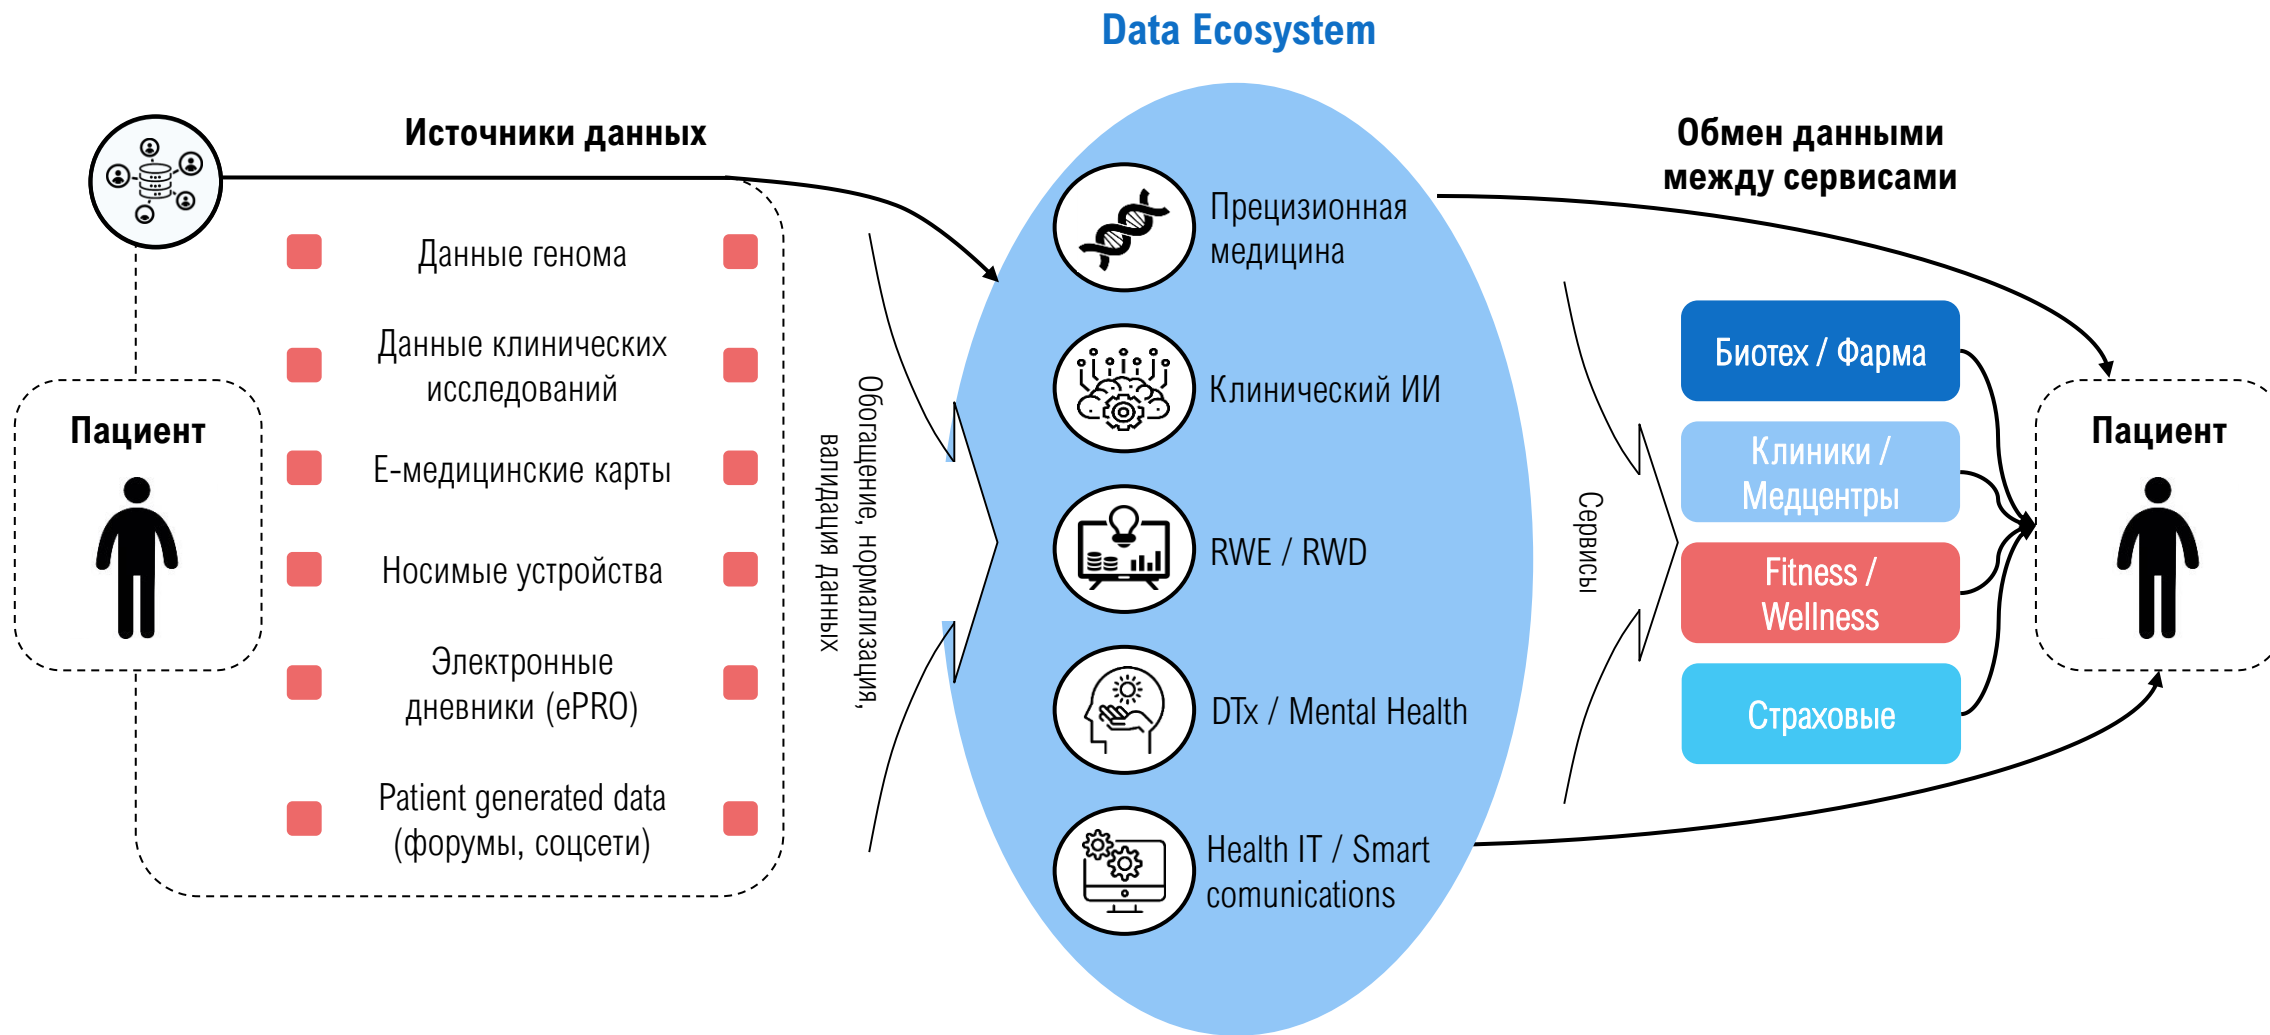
Data Ecosystem

Источники данных

Пациент

Данные генома

Данные клинических исследований

Е-медицинские карты

Носимые устройства

Электронные дневники (ePRO)

Patient generated data (форумы, соцсети)

Обогащение, нормализация, валидация данных

Прецизионная медицина

Клинический ИИ

RWE / RWD

DTx / Mental Health

Health IT / Smart comunications

Сервисы

Обмен данными между сервисами

Биотех / Фарма

Клиники / Медцентры

Fitness / Wellness

Страховые

Пациент